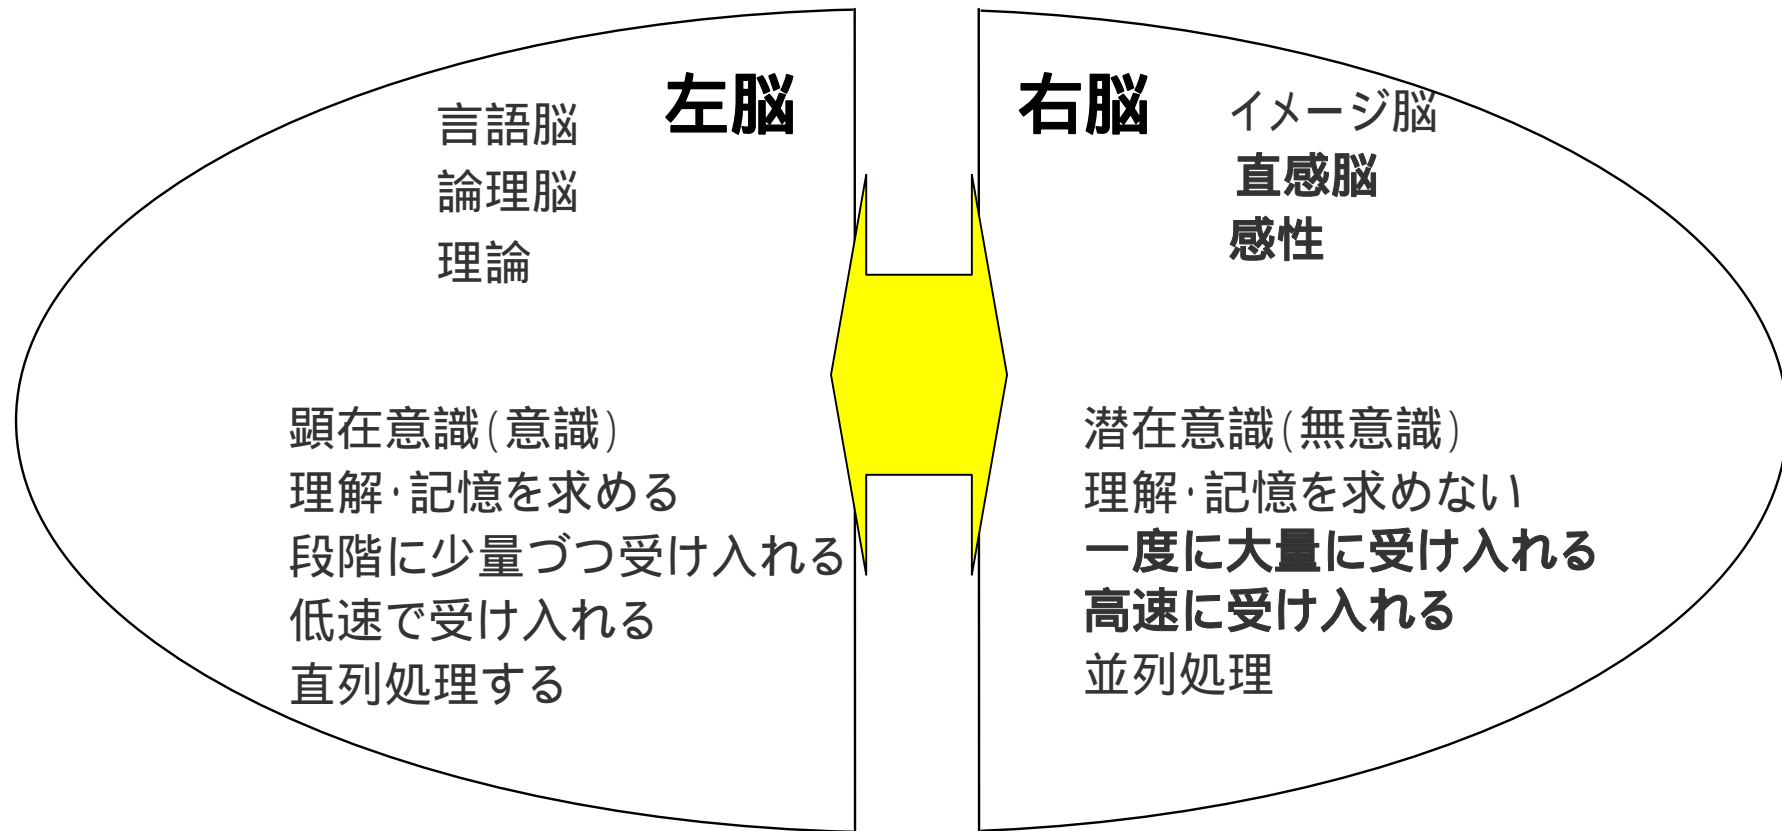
左脳

言語脳
論理脳
理論

顕在意識(意識)
理解･記憶を求める
段階に少量づつ受け入れる
低速で受け入れる
直列処理する

右脳

イメージ脳
直感脳
感性

潜在意識(無意識)
理解･記憶を求めない
一度に大量に受け入れる
高速に受け入れる
並列処理